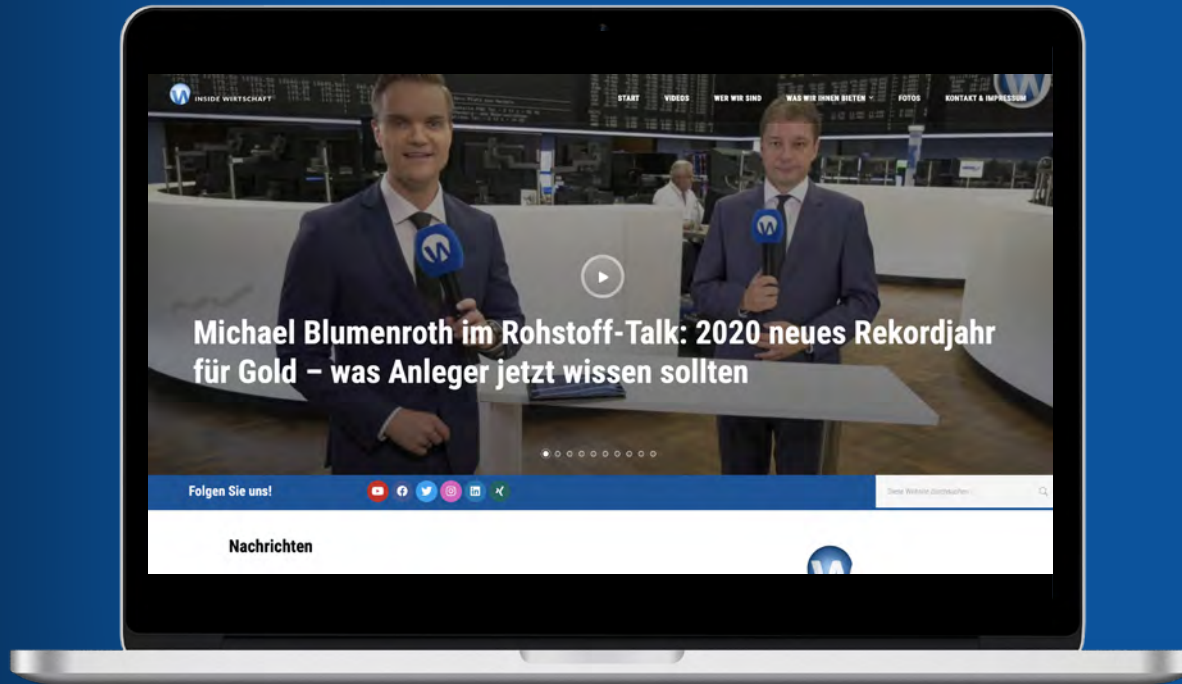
INSIDE WIRTSCHAFT

START VIDEOS WER WIR SIND WAS WIR IHNEN BIETEN FOTOS KONTAKT & IMPRESSUM

Michael Blumenroth im Rohstoff-Talk: 2020 neues Rekordjahr für Gold – was Anleger jetzt wissen sollten

Folgen Sie uns!

Diese Website durchsuchen ...

Nachrichten